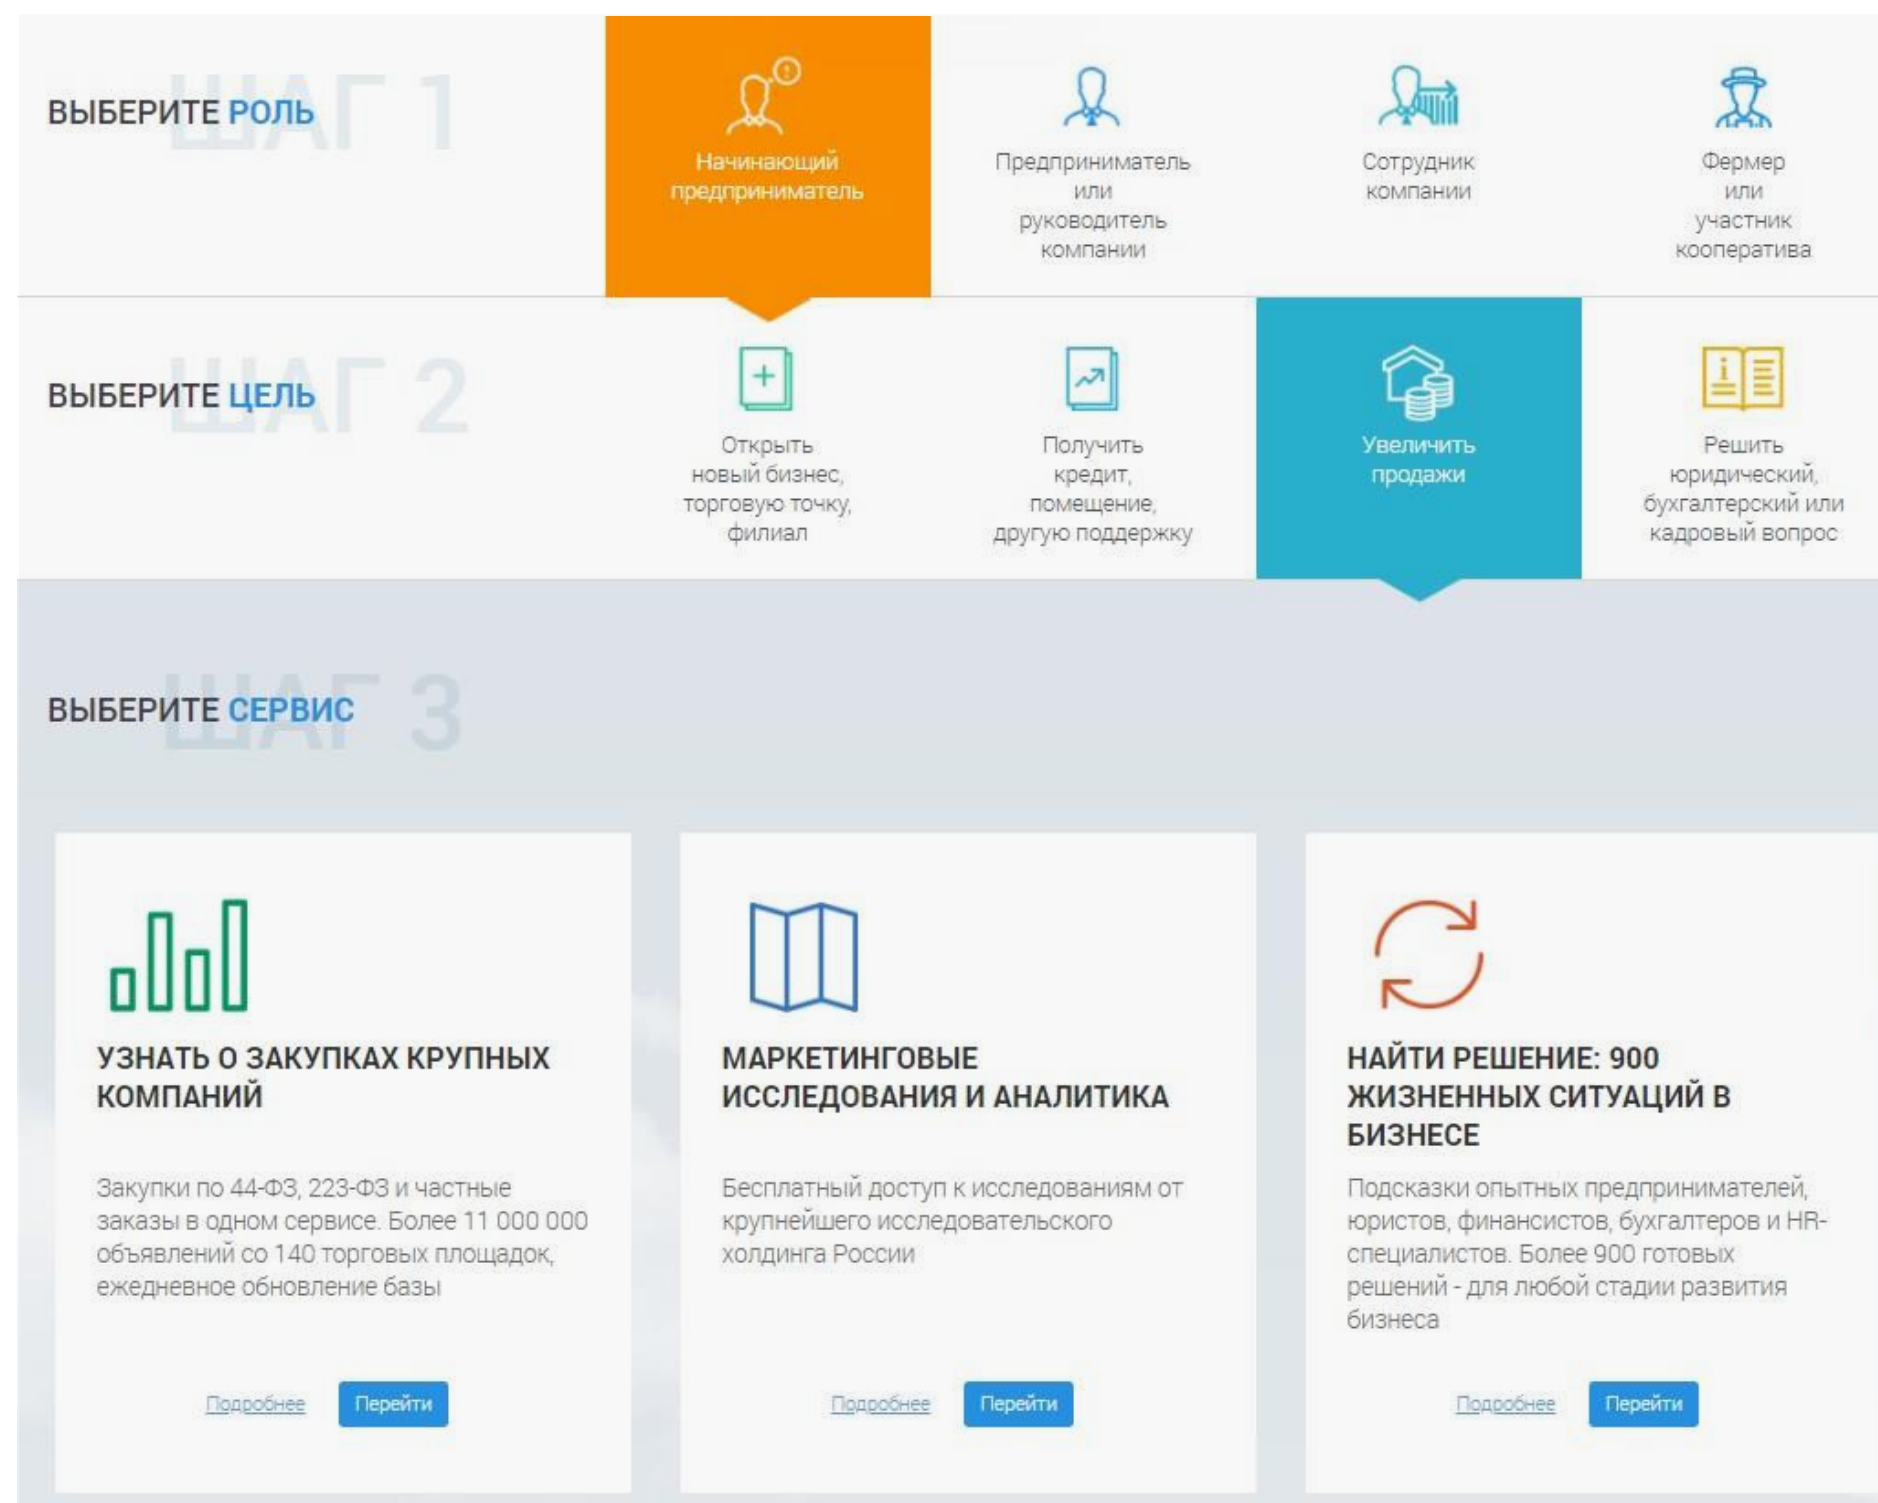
ШАГ 1
ВЫБЕРИТЕ РОЛЬ

Начинающий предприниматель

Предприниматель или руководитель компании

Сотрудник компании

Фермер или участник кооператива

ШАГ 2
ВЫБЕРИТЕ ЦЕЛЬ

Открыть новый бизнес, торговую точку, филиал

Получить кредит, помещение, другую поддержку

Увеличить продажи

Решить юридический, бухгалтерский или кадровый вопрос

ШАГ 3
ВЫБЕРИТЕ СЕРВИС

УЗНАТЬ О ЗАКУПКАХ КРУПНЫХ КОМПАНИЙ

Закупки по 44-ФЗ, 223-ФЗ и частные заказы в одном сервисе. Более 11 000 000 объявлений со 140 торговых площадок, ежедневное обновление базы

Подробнее Перейти

МАРКЕТИНГОВЫЕ ИССЛЕДОВАНИЯ И АНАЛИТИКА

Бесплатный доступ к исследованиям от крупнейшего исследовательского холдинга России

Подробнее Перейти

НАЙТИ РЕШЕНИЕ: 900 ЖИЗНЕННЫХ СИТУАЦИЙ В БИЗНЕСЕ

Подсказки опытных предпринимателей, юристов, финансистов, бухгалтеров и HR-специалистов. Более 900 готовых решений - для любой стадии развития бизнеса

Подробнее Перейти